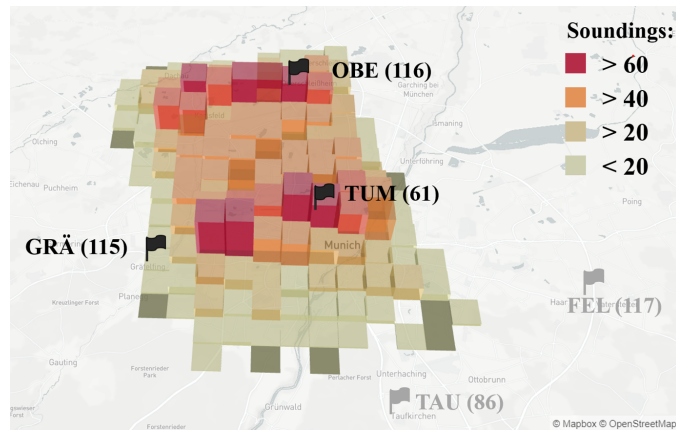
Soundings:
> 60
> 40
> 20
< 20

OBE (116)
TUM (61)
GRÄ (115)
FEL (117)
TAU (86)

Garching bei München
Ismaning
Olching
Unterföhring
Eichenau
Puchheim
Poing
Munich
Gräfelfing
Planegg
Kreuzlinger Forst
Haar
Gauting
Forstenrieder Park
Perlacher Forst
Unterhaching
Ottobrunn
Grünwald
Taufkirchen
Forstenried

© Mapbox © OpenStreetMap